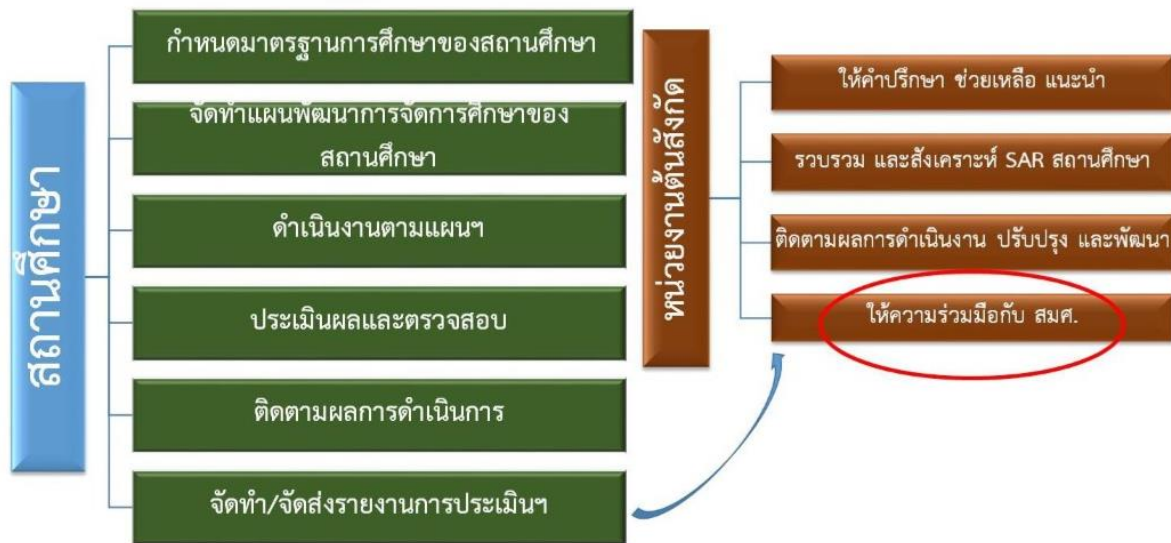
สถานศึกษา

กำหนดมาตรฐานการศึกษาของสถานศึกษา

จัดทำแผนพัฒนาการจัดการศึกษาของสถานศึกษา

ดำเนินงานตามแผนฯ

ประเมินผลและตรวจสอบ

ติดตามผลการดำเนินการ

จัดทำ/จัดส่งรายงานการประเมินฯ

หน่วยงานต้นสังกัด

ให้คำปรึกษา ช่วยเหลือ แนะนำ

รวบรวม และสังเคราะห์ SAR สถานศึกษา

ติดตามผลการดำเนินงาน ปรับปรุง และพัฒนา

ให้ความร่วมมือกับ สมศ.